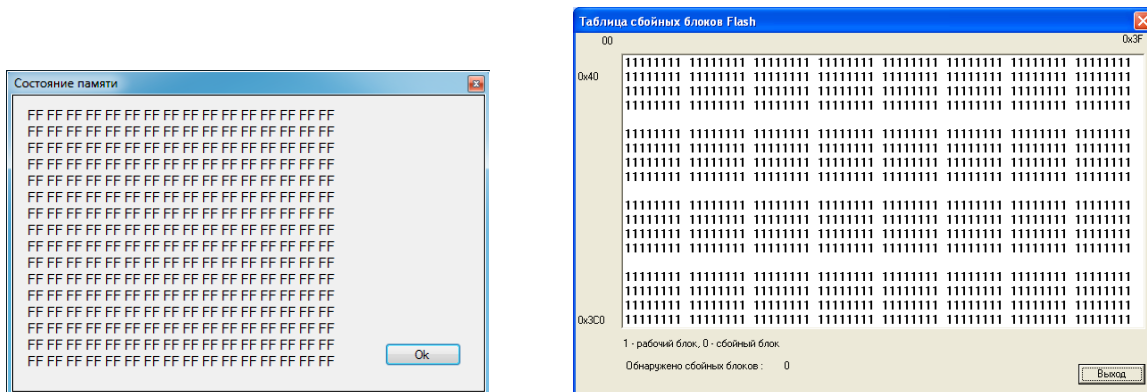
Состояние памяти

FF FF FF FF FF FF FF FF FF FF FF FF FF FF FF FF
FF FF FF FF FF FF FF FF FF FF FF FF FF FF FF FF
FF FF FF FF FF FF FF FF FF FF FF FF FF FF FF FF
FF FF FF FF FF FF FF FF FF FF FF FF FF FF FF FF
FF FF FF FF FF FF FF FF FF FF FF FF FF FF FF FF
FF FF FF FF FF FF FF FF FF FF FF FF FF FF FF FF
FF FF FF FF FF FF FF FF FF FF FF FF FF FF FF FF
FF FF FF FF FF FF FF FF FF FF FF FF FF FF FF FF
FF FF FF FF FF FF FF FF FF FF FF FF FF FF FF FF
FF FF FF FF FF FF FF FF FF FF FF FF FF FF FF FF
FF FF FF FF FF FF FF FF FF FF FF FF FF FF FF FF
FF FF FF FF FF FF FF FF FF FF FF FF FF FF FF FF
FF FF FF FF FF FF FF FF FF FF FF FF FF FF FF FF
FF FF FF FF FF FF FF FF FF FF FF FF FF FF FF FF
FF FF FF FF FF FF FF FF FF FF FF FF FF FF FF FF
FF FF FF FF FF FF FF FF FF FF FF FF FF FF FF FF

Ok

Таблица сбойных блоков Flash

00 0x3F

0x40

11111111 11111111 11111111 11111111 11111111 11111111 11111111 11111111
11111111 11111111 11111111 11111111 11111111 11111111 11111111 11111111
11111111 11111111 11111111 11111111 11111111 11111111 11111111 11111111
11111111 11111111 11111111 11111111 11111111 11111111 11111111 11111111

11111111 11111111 11111111 11111111 11111111 11111111 11111111 11111111
11111111 11111111 11111111 11111111 11111111 11111111 11111111 11111111
11111111 11111111 11111111 11111111 11111111 11111111 11111111 11111111
11111111 11111111 11111111 11111111 11111111 11111111 11111111 11111111

11111111 11111111 11111111 11111111 11111111 11111111 11111111 11111111
11111111 11111111 11111111 11111111 11111111 11111111 11111111 11111111
11111111 11111111 11111111 11111111 11111111 11111111 11111111 11111111
11111111 11111111 11111111 11111111 11111111 11111111 11111111 11111111

11111111 11111111 11111111 11111111 11111111 11111111 11111111 11111111
11111111 11111111 11111111 11111111 11111111 11111111 11111111 11111111
11111111 11111111 11111111 11111111 11111111 11111111 11111111 11111111
11111111 11111111 11111111 11111111 11111111 11111111 11111111 11111111

0x3C0

1 - рабочий блок, 0 - сбойный блок

Обнаружено сбойных блоков : 0

Выход